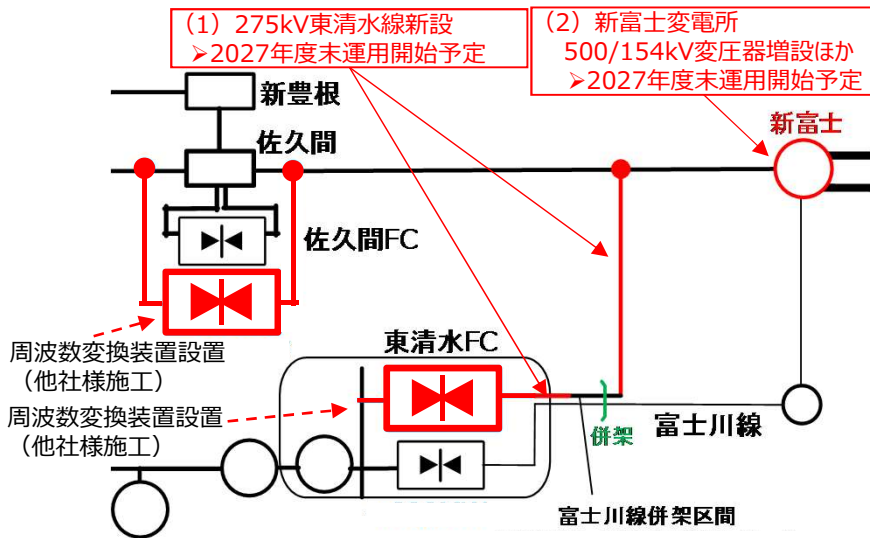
（1）275kV東清水線新設
➢2027年度末運用開始予定

（2）新富士変電所
500/154kV変圧器増設ほか
➢2027年度末運用開始予定

新豊根

佐久間

新富士

佐久間FC

周波数変換装置設置
（他社様施工）

東清水FC

周波数変換装置設置
（他社様施工）

併架

富士川線

富士川線併架区間